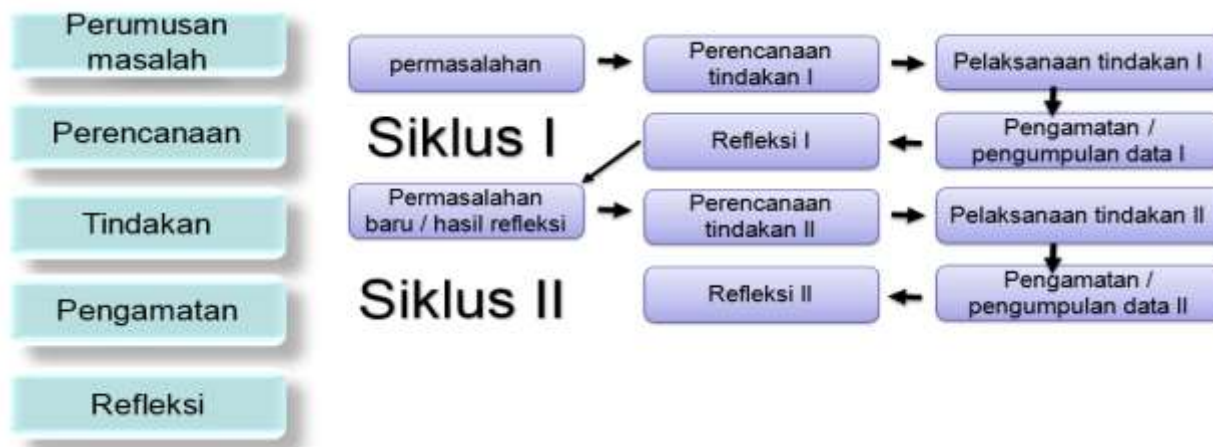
Perumusan masalah

Perencanaan

Tindakan

Pengamatan

Refleksi

permasalahan

Perencanaan tindakan I

Pelaksanaan tindakan I

Siklus I

Refleksi I

Pengamatan / pengumpulan data I

Permasalahan baru / hasil refleksi

Perencanaan tindakan II

Pelaksanaan tindakan II

Siklus II

Refleksi II

Pengamatan / pengumpulan data II